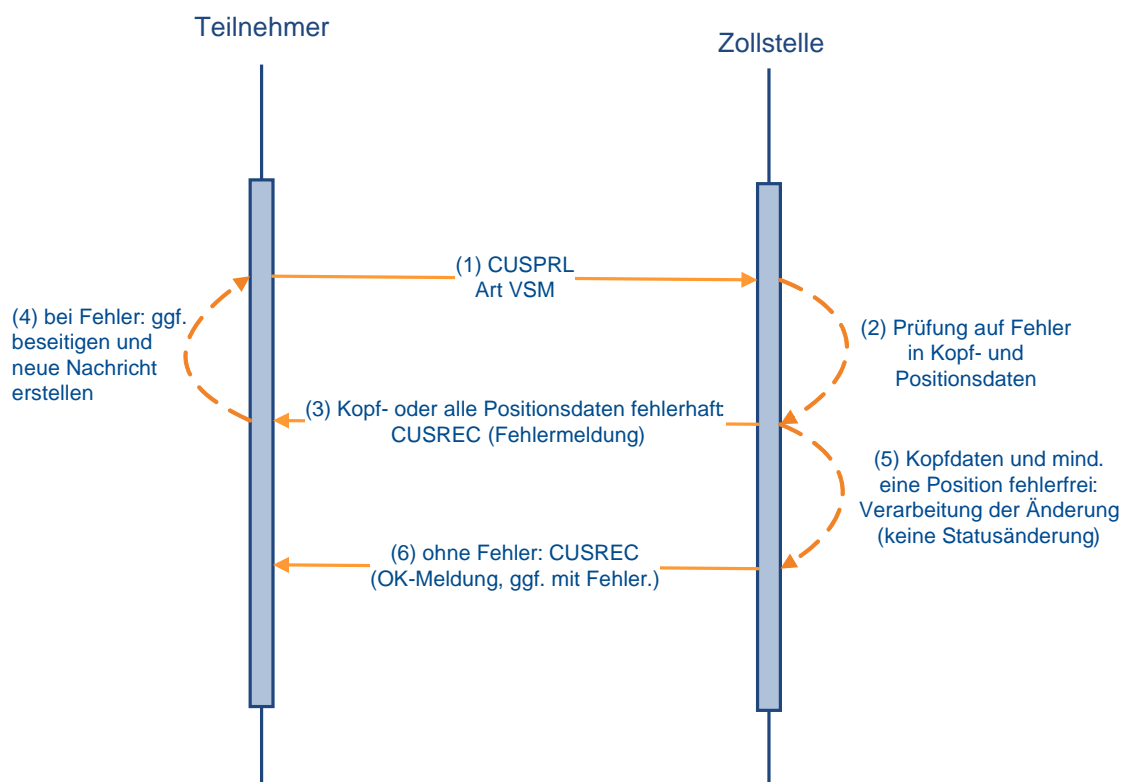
Teilnehmer

Zollstelle

(1) CUSPRL
Art VSM

(4) bei Fehler: ggf. beseitigen und neue Nachricht erstellen

(2) Prüfung auf Fehler in Kopf- und Positionsdaten

(3) Kopf- oder alle Positionsdaten fehlerhaft
CUSREC (Fehlermeldung)

(5) Kopfdaten und mind. eine Position fehlerfrei: Verarbeitung der Änderung (keine Statusänderung)

(6) ohne Fehler: CUSREC
(OK-Meldung, ggf. mit Fehler.)